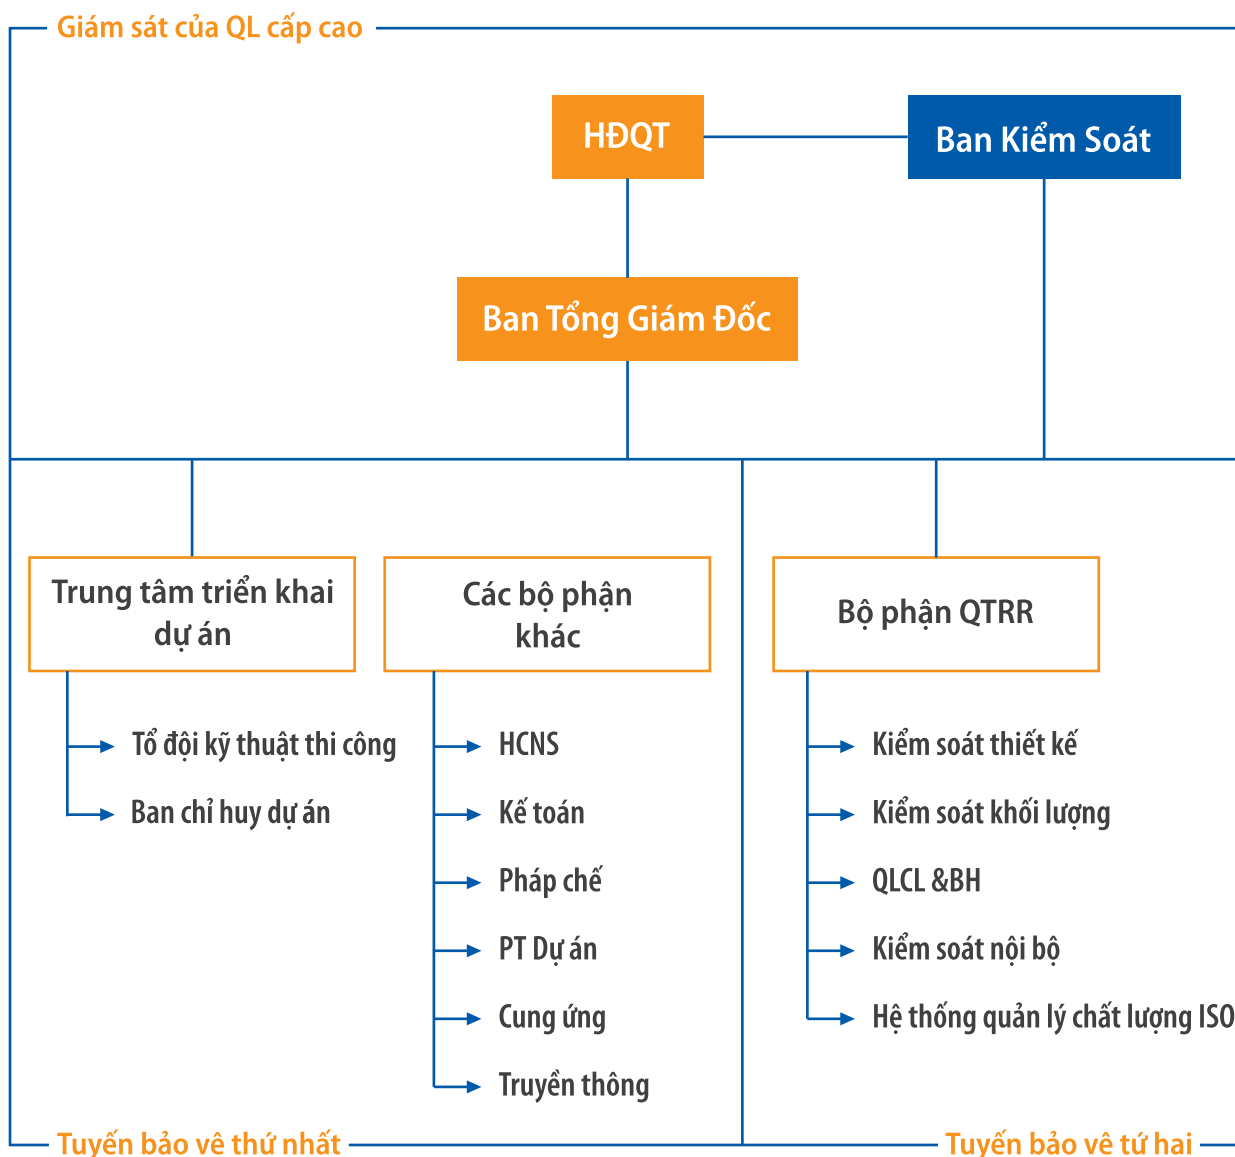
Giám sát của QL cấp cao

HĐQT

Ban Kiểm Soát

Ban Tổng Giám Đốc

Trung tâm triển khai dự án

Tổ đội kỹ thuật thi công

Ban chỉ huy dự án

Các bộ phận khác

HCNS

Kế toán

Pháp chế

PT Dự án

Cung ứng

Truyền thông

Bộ phận QTRR

Kiểm soát thiết kế

Kiểm soát khối lượng

QLCL &BH

Kiểm soát nội bộ

Hệ thống quản lý chất lượng ISO

Tuyến bảo vệ thứ nhất

Tuyến bảo vệ tứ hai